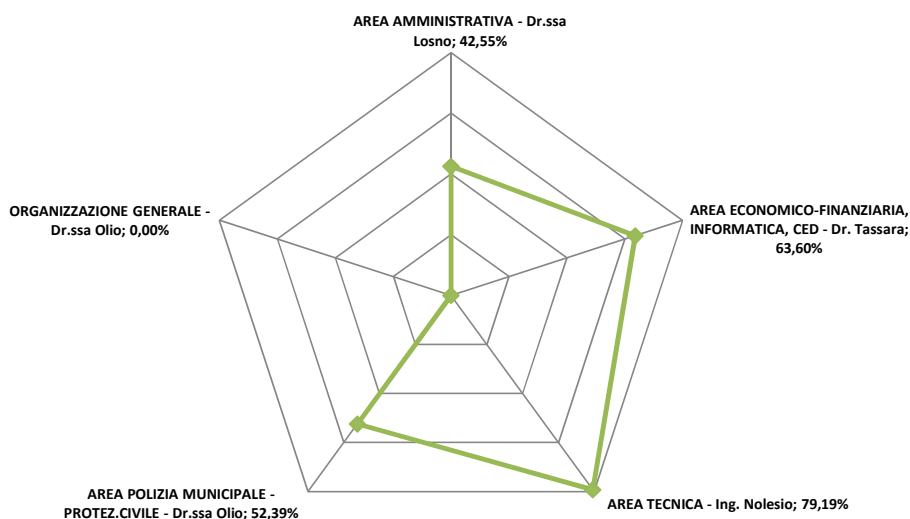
AREA AMMINISTRATIVA - Dr.ssa Losno; 42,55%

AREA ECONOMICO-FINANZIARIA, INFORMATICA, CED - Dr. Tassara; 63,60%

AREA TECNICA - Ing. Nolesio; 79,19%

AREA POLIZIA MUNICIPALE - PROTEZ.CIVILE - Dr.ssa Olio; 52,39%

ORGANIZZAZIONE GENERALE - Dr.ssa Olio; 0,00%